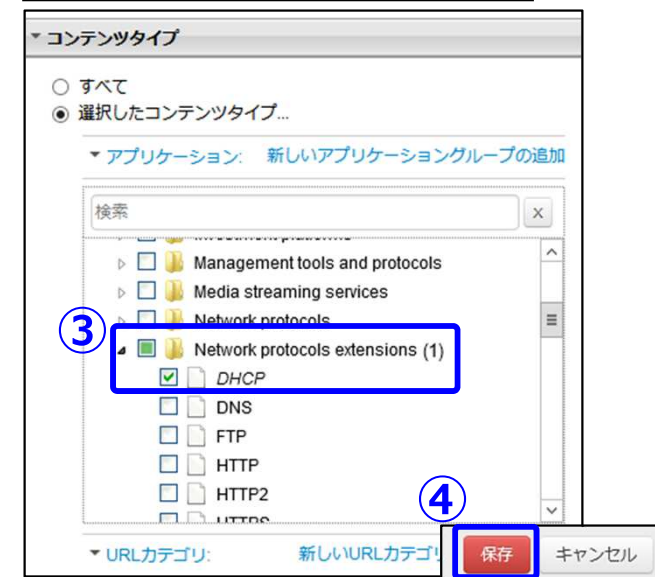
コンテンツタイプ

すべて
選択したコンテンツタイプ...

アプリケーション: 新しいアプリケーショングループの追加

検索

Management tools and protocols
Media streaming services
Network protocols
③
Network protocols extensions (1)
DHCP
DNS
FTP
HTTP
HTTP2
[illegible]

④
URLカテゴリ: 新しいURLカテゴ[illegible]
保存
キャンセル